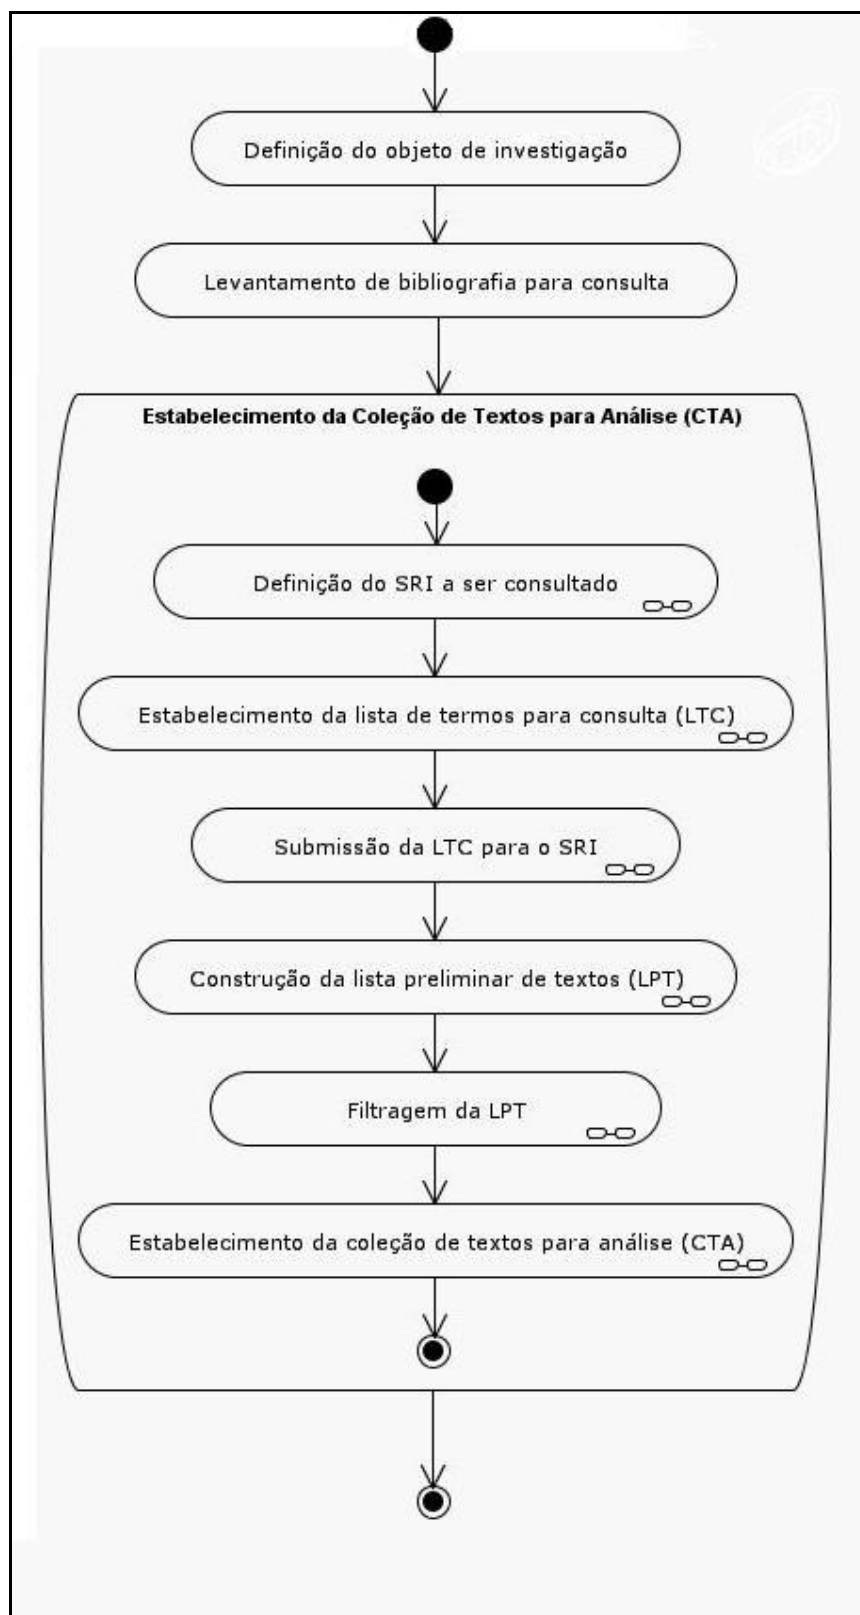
Definição do objeto de investigação

Levantamento de bibliografia para consulta

Estabelecimento da Coleção de Textos para Análise (CTA)

Definição do SRI a ser consultado

Estabelecimento da lista de termos para consulta (LTC)

Submissão da LTC para o SRI

Construção da lista preliminar de textos (LPT)

Filtragem da LPT

Estabelecimento da coleção de textos para análise (CTA)